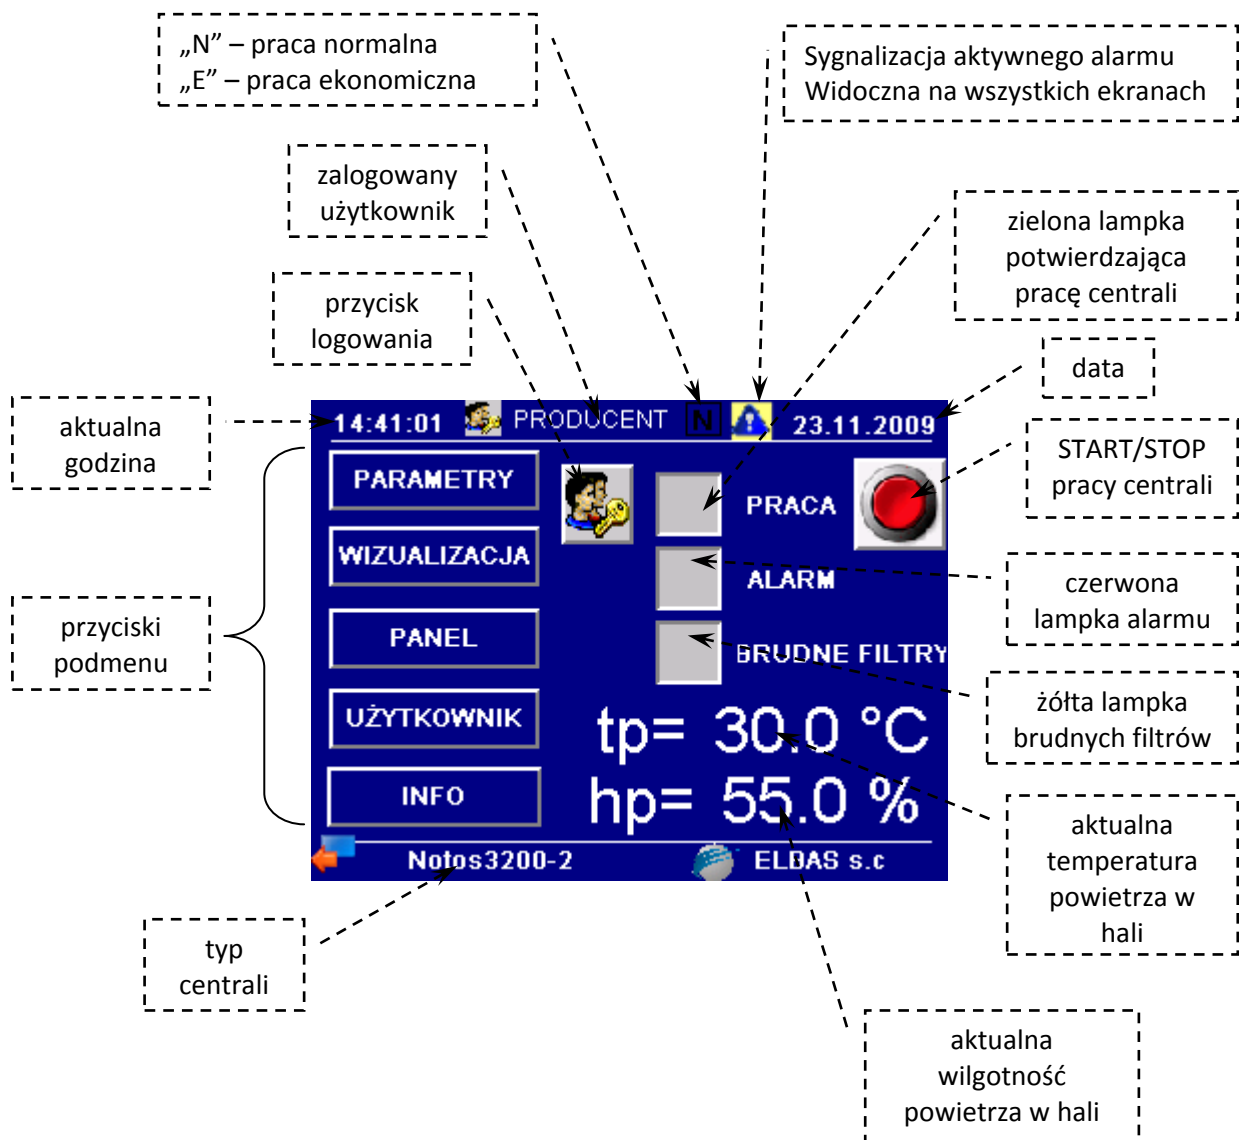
„N” – praca normalna
„E” – praca ekonomiczna

Sygnalizacja aktywnego alarmu
Widoczna na wszystkich ekranach

zalogowany użytkownik

zielona lampka potwierdzająca pracę centrali

przycisk logowania

data

aktualna godzina

14:41:01 PRODUCENT N 23.11.2009

START/STOP pracy centrali

PARAMETRY

WIZUALIZACJA

PANEL

UŻYTKOWNIK

INFO

PRACA

ALARM

BRUDNE FILTRY

czerwona lampka alarmu

przyciski podmenu

żółta lampka brudnych filtrów

tp= 30.0 °C

hp= 55.0 %

aktualna temperatura powietrza w hali

Notos3200-2 ELDAS s.c

typ centrali

aktualna wilgotność powietrza w hali